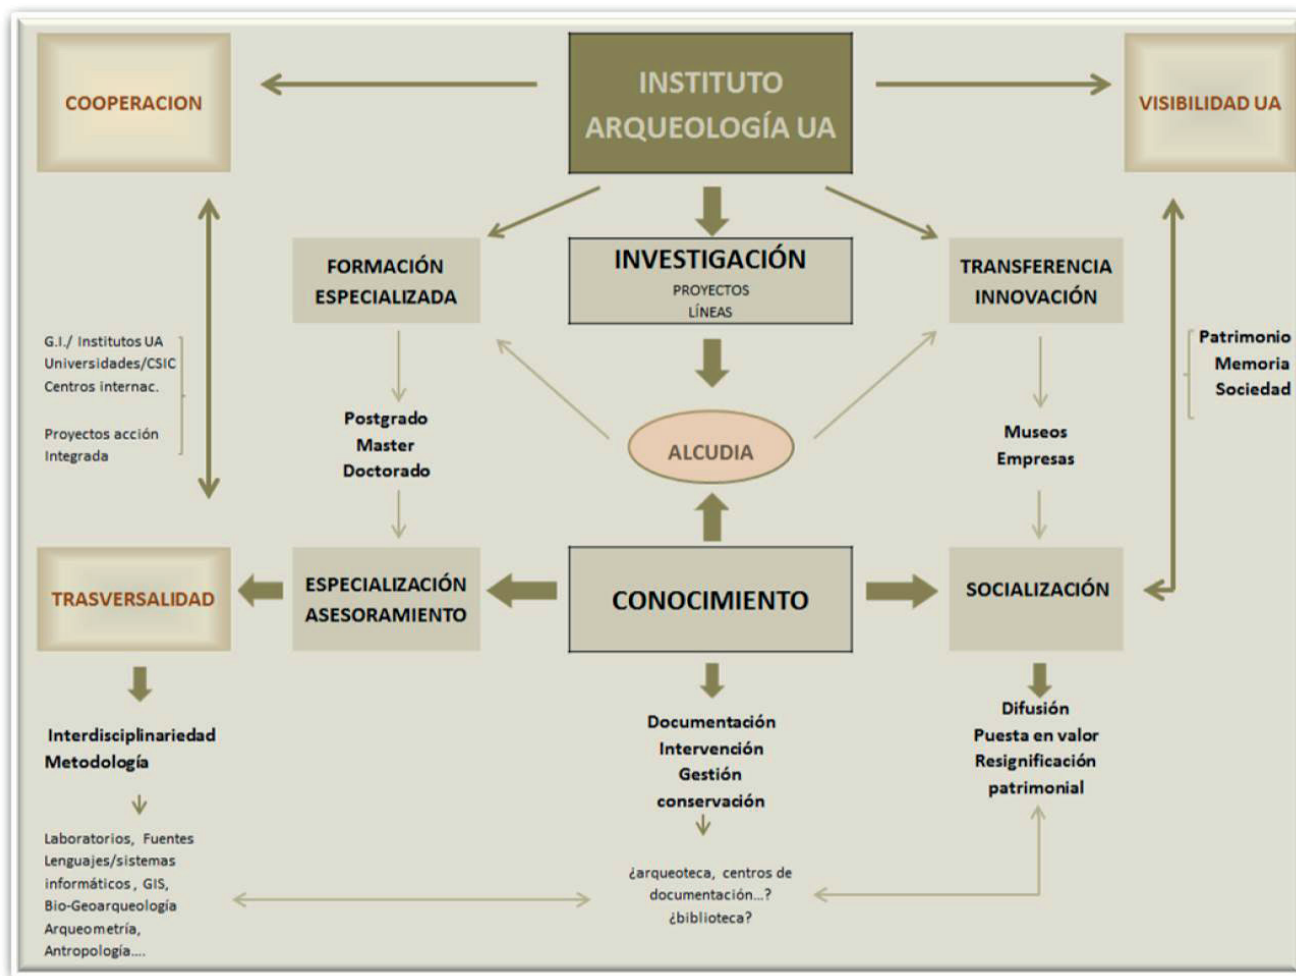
COOPERACION

INSTITUTO ARQUEOLOGÍA UA

VISIBILIDAD UA

FORMACIÓN ESPECIALIZADA

INVESTIGACIÓN
PROYECTOS
LÍNEAS

TRANSFERENCIA INNOVACIÓN

G.I./ Institutos UA
Universidades/CSIC
Centros internac.

Proyectos acción Integrada

Postgrado
Master
Doctorado

ALCUDIA

Museos
Empresas

Patrimonio
Memoria
Sociedad

TRASVERSALIDAD

ESPECIALIZACIÓN ASESORAMIENTO

CONOCIMIENTO

SOCIALIZACIÓN

Interdisciplinariedad
Metodología

Laboratorios, Fuentes
Lenguajes/sistemas informáticos, GIS,
Bio-Geoarqueología
Arqueometría,
Antropología....

Documentación
Intervención
Gestión
conservación

¿arqueoteca, centros de documentación...?
¿biblioteca?

Difusión
Puesta en valor
Resignificación patrimonial